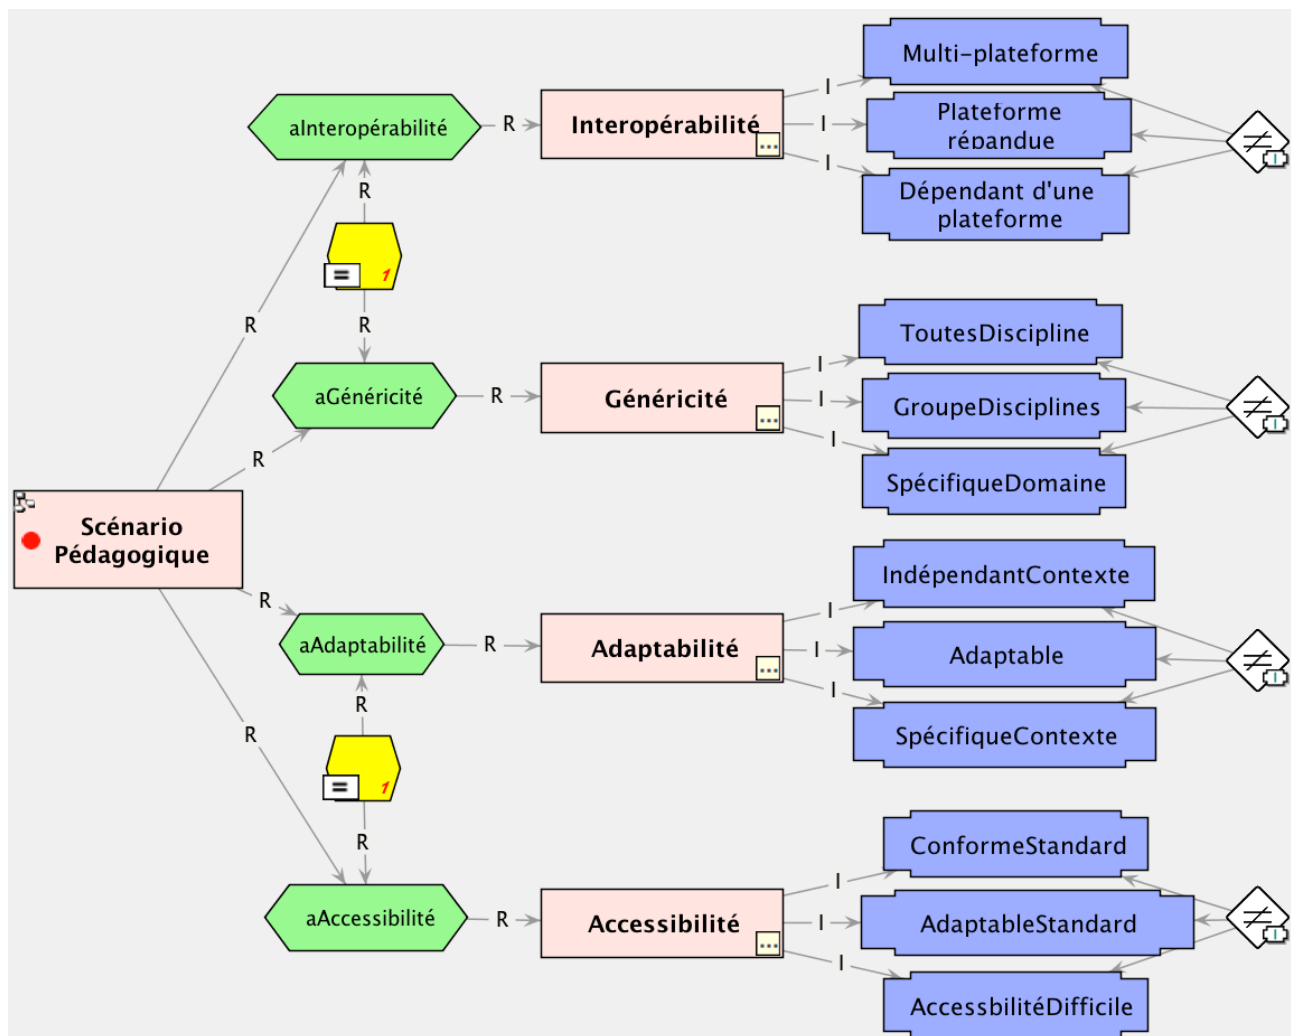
aInteropérabilité
R
Interopérabilité
I
I
I
Multi-plateforme
Plateforme répandue
Dépendant d'une plateforme
R
=
1
R
R
aGénéricité
R
Généricité
I
I
I
ToutesDiscipline
GroupeDisciplines
SpécifiqueDomaine
R
Scénario Pédagogique
R
aAdaptabilité
R
Adaptabilité
I
I
I
IndépendantContexte
Adaptable
SpécifiqueContexte
R
R
=
1
R
aAccessibilité
R
Accessibilité
I
I
I
ConformeStandard
AdaptableStandard
AccessbilitéDifficile